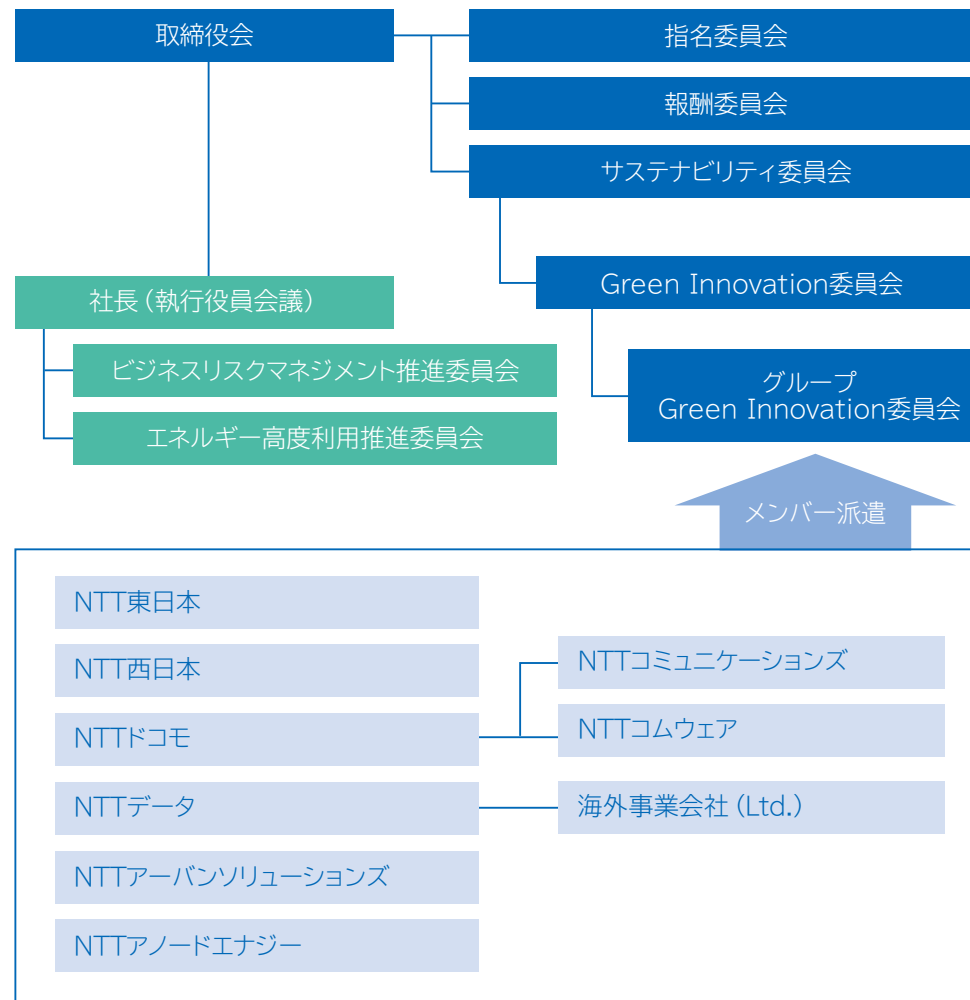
取締役会

指名委員会

報酬委員会

サステナビリティ委員会

Green Innovation委員会

グループ Green Innovation委員会

社長（執行役員会議）

ビジネスリスクマネジメント推進委員会

エネルギー高度利用推進委員会

メンバー派遣

NTT東日本

NTT西日本

NTTドコモ

NTTデータ

NTTアーバンソリューションズ

NTTアノードエナジー

NTTコミュニケーションズ

NTTコムウェア

海外事業会社（Ltd.）